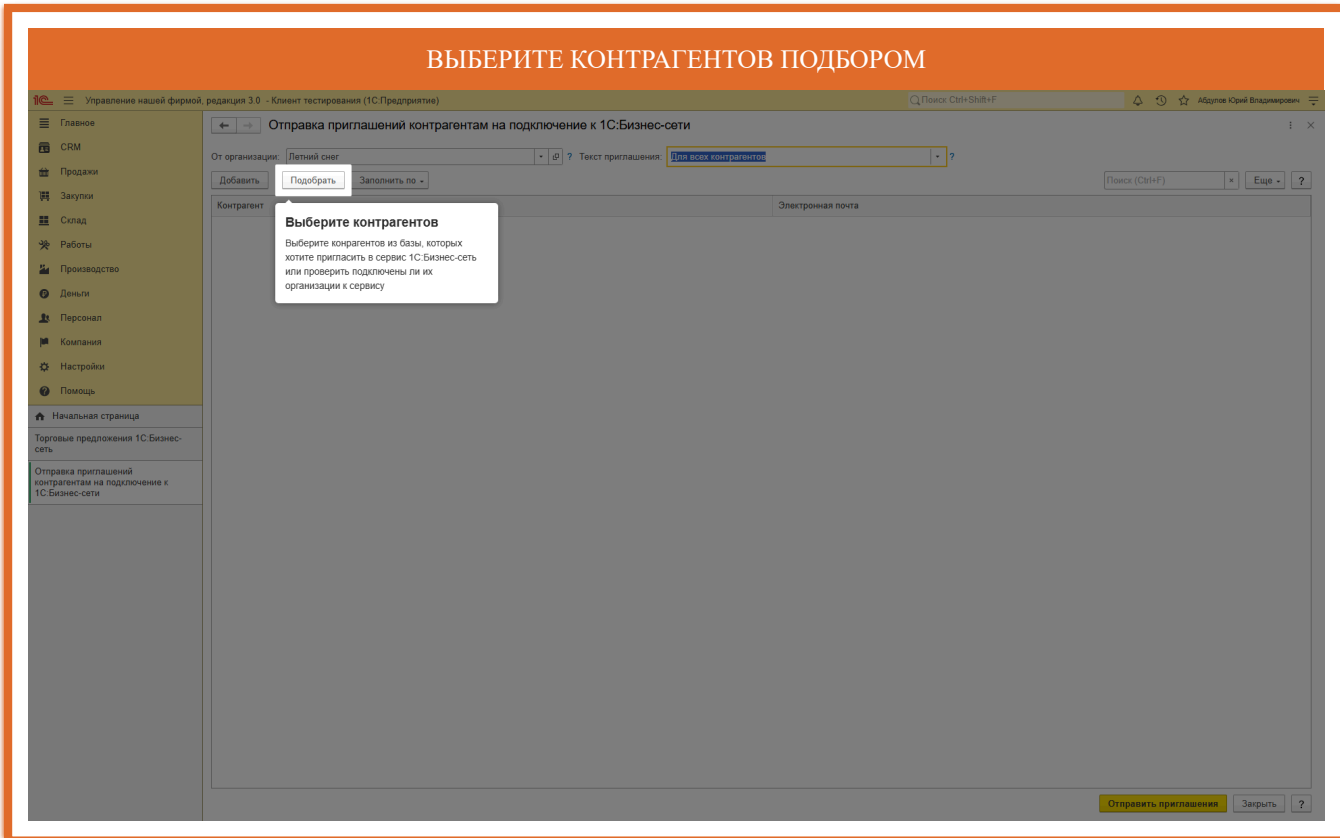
ВЫБЕРИТЕ КОНТРАГЕНТОВ ПОДБОРОМ

1С Управление нашей фирмой, редакция 3.0 - Клиент тестирования (1С:Предприятие)

Поиск Ctrl+Shift+F

Абдулов Юрий Владимирович

Главное
CRM
Продажи
Закупки
Склад
Работы
Производство
Деньги
Персонал
Компания
Настройки
Помощь

Начальная страница
Торговые предложения 1С:Бизнес-сеть
Отправка приглашений контрагентам на подключение к 1С:Бизнес-сети

Отправка приглашений контрагентам на подключение к 1С:Бизнес-сети

От организации: Летний снег
Текст приглашения: Для всех контрагентов

Добавить
Подобрать
Заполнить по

Поиск (Ctrl+F)
Еще
?

Контрагент
Электронная почта

Выберите контрагентов

Выберите конрагентов из базы, которых хотите пригласить в сервис 1С:Бизнес-сеть или проверить подключены ли их организации к сервису

Отправить приглашения
Закрыть
?